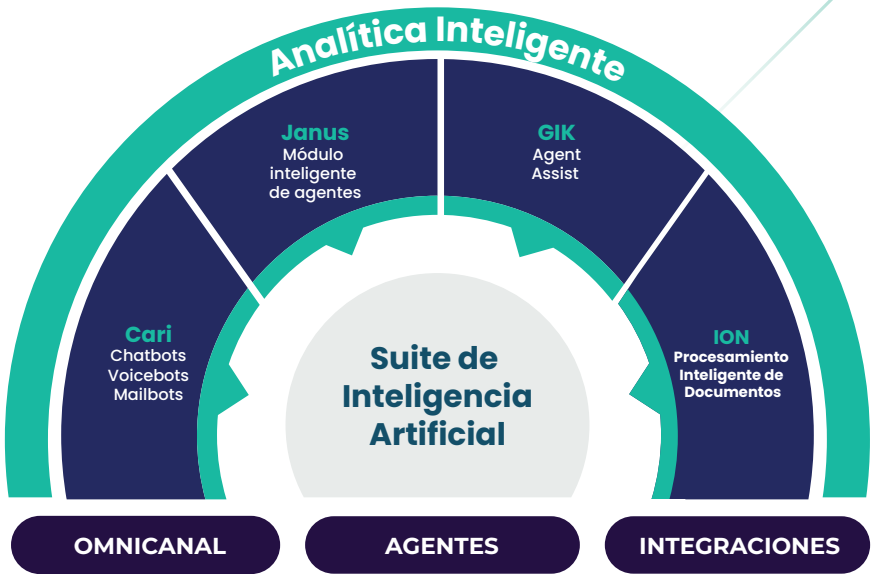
Analítica Inteligente

Cari
Chatbots
Voicebots
Mailbots

Janus
Módulo inteligente de agentes

GIK
Agent Assist

ION
Procesamiento Inteligente de Documentos

Suite de Inteligencia Artificial

OMNICANAL

AGENTES

INTEGRACIONES